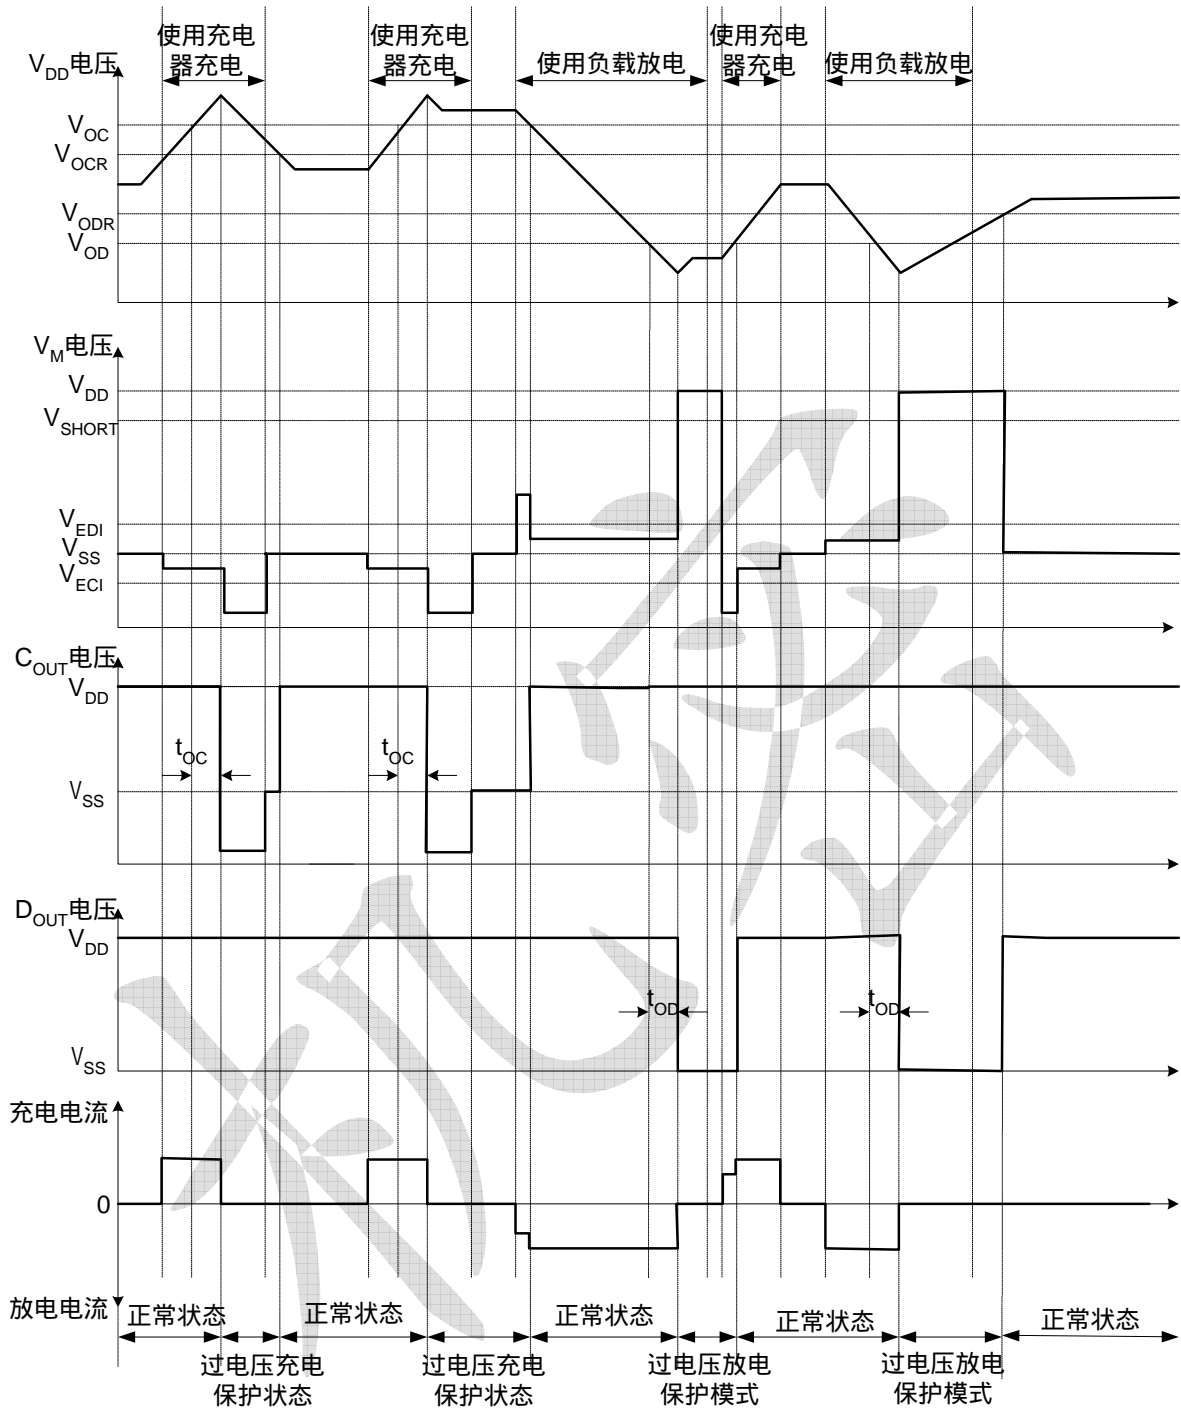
$V_{DD}$电压

使用充电器充电

使用充电器充电

使用负载放电

使用充电器充电

使用负载放电

$V_{OC}$

$V_{OCR}$

$V_{ODR}$

$V_{OD}$

$V_M$电压

$V_{DD}$

$V_{SHORT}$

$V_{EDI}$

$V_{SS}$

$V_{ECI}$

$C_{OUT}$电压

$V_{DD}$

$t_{OC}$

$t_{OC}$

$V_{SS}$

$D_{OUT}$电压

$V_{DD}$

$t_{OD}$

$t_{OD}$

$V_{SS}$

充电电流

0

放电电流

正常状态

正常状态

正常状态

正常状态

正常状态

过电压充电保护状态

过电压充电保护状态

过电压放电保护模式

过电压放电保护模式